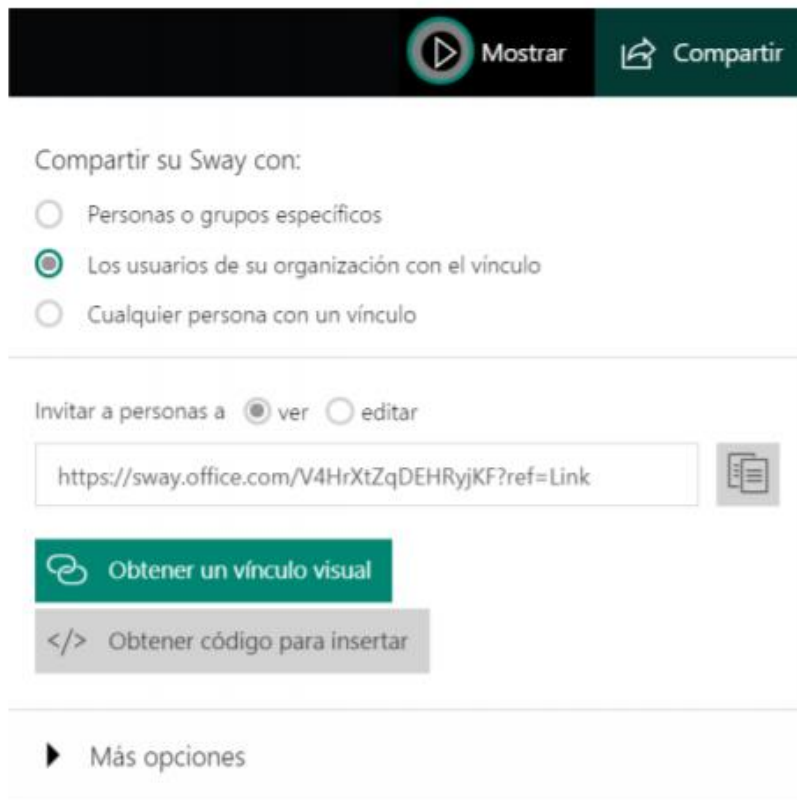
Mostrar Compartir

Compartir su Sway con:

Personas o grupos específicos

Los usuarios de su organización con el vínculo

Cualquier persona con un vínculo

Invitar a personas a ver editar

https://sway.office.com/V4HrXtZqDEHRyjKF?ref=Link

Obtener un vínculo visual

</> Obtener código para insertar

Más opciones